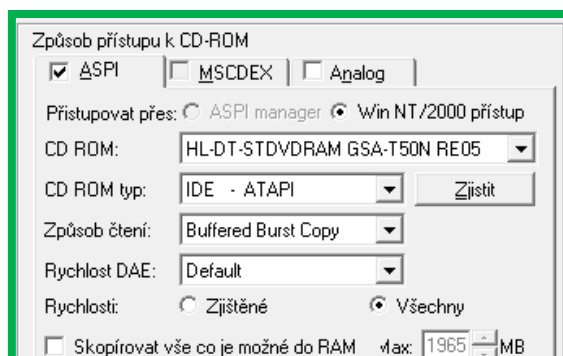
Způsob přístupu k CD-ROM

ASPI | MSCDEX | Analog

Přistupovat přes: ASPI manager Win NT/2000 přístup

CD ROM: HL-DT-STDVDRAM GSA-T50N RE05

CD ROM typ: IDE - ATAPI Zjistit

Způsob čtení: Buffered Burst Copy

Rychlost DAE: Default

Rychlosti: Zjištěné Všechny

Skopírovat vše co je možné do RAM Max: 1965 MB